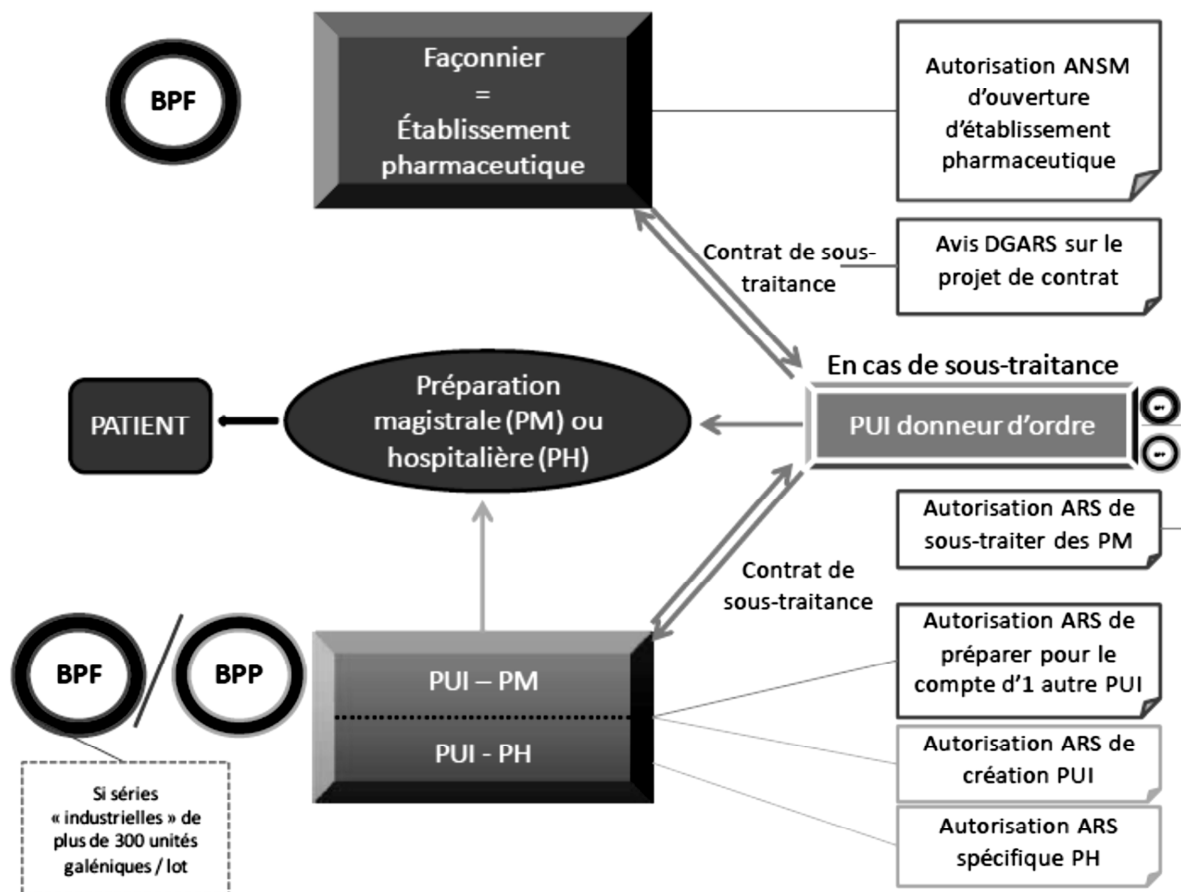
BPF

Façonnier
=
Établissement pharmaceutique

Autorisation ANSM d'ouverture d'établissement pharmaceutique

Contrat de sous-traitance

Avis DGARS sur le projet de contrat

En cas de sous-traitance

PATIENT

Préparation magistrale (PM) ou hospitalière (PH)

PUI donneur d'ordre

Autorisation ARS de sous-traiter des PM

Contrat de sous-traitance

BPF

BPP

PUI – PM

PUI - PH

Autorisation ARS de préparer pour le compte d'1 autre PUI

Autorisation ARS de création PUI

Autorisation ARS spécifique PH

Si séries « industrielles » de plus de 300 unités galéniques / lot